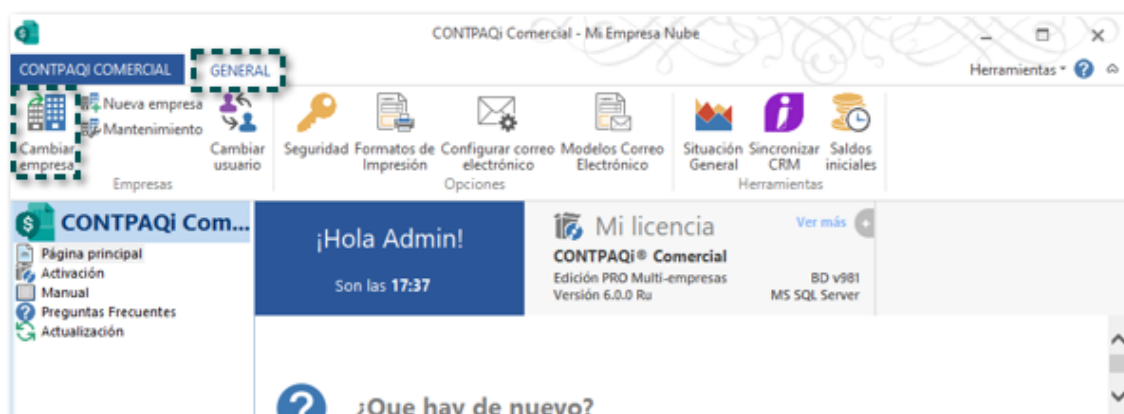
CONTPAQi Comercial - Mi Empresa Nube

CONTPAQI COMERCIAL GENERAL

Herramientas

Cambiar empresa
Nueva empresa
Mantenimiento
Empresas

Cambiar usuario

Seguridad
Formatos de Impresión
Configurar correo electrónico
Modelos Correo Electrónico
Opciones

Situación General
Sincronizar CRM
Saldos iniciales
Herramientas

CONTPAQi Com...
Página principal
Activación
Manual
Preguntas Frecuentes
Actualización

¡Hola Admin!
Son las 17:37

Mi licencia
Ver más
CONTPAQi® Comercial
Edición PRO Multi-empresas
BD v981
Versión 6.0.0 Ru
MS SQL Server

¿Que hay de nuevo?